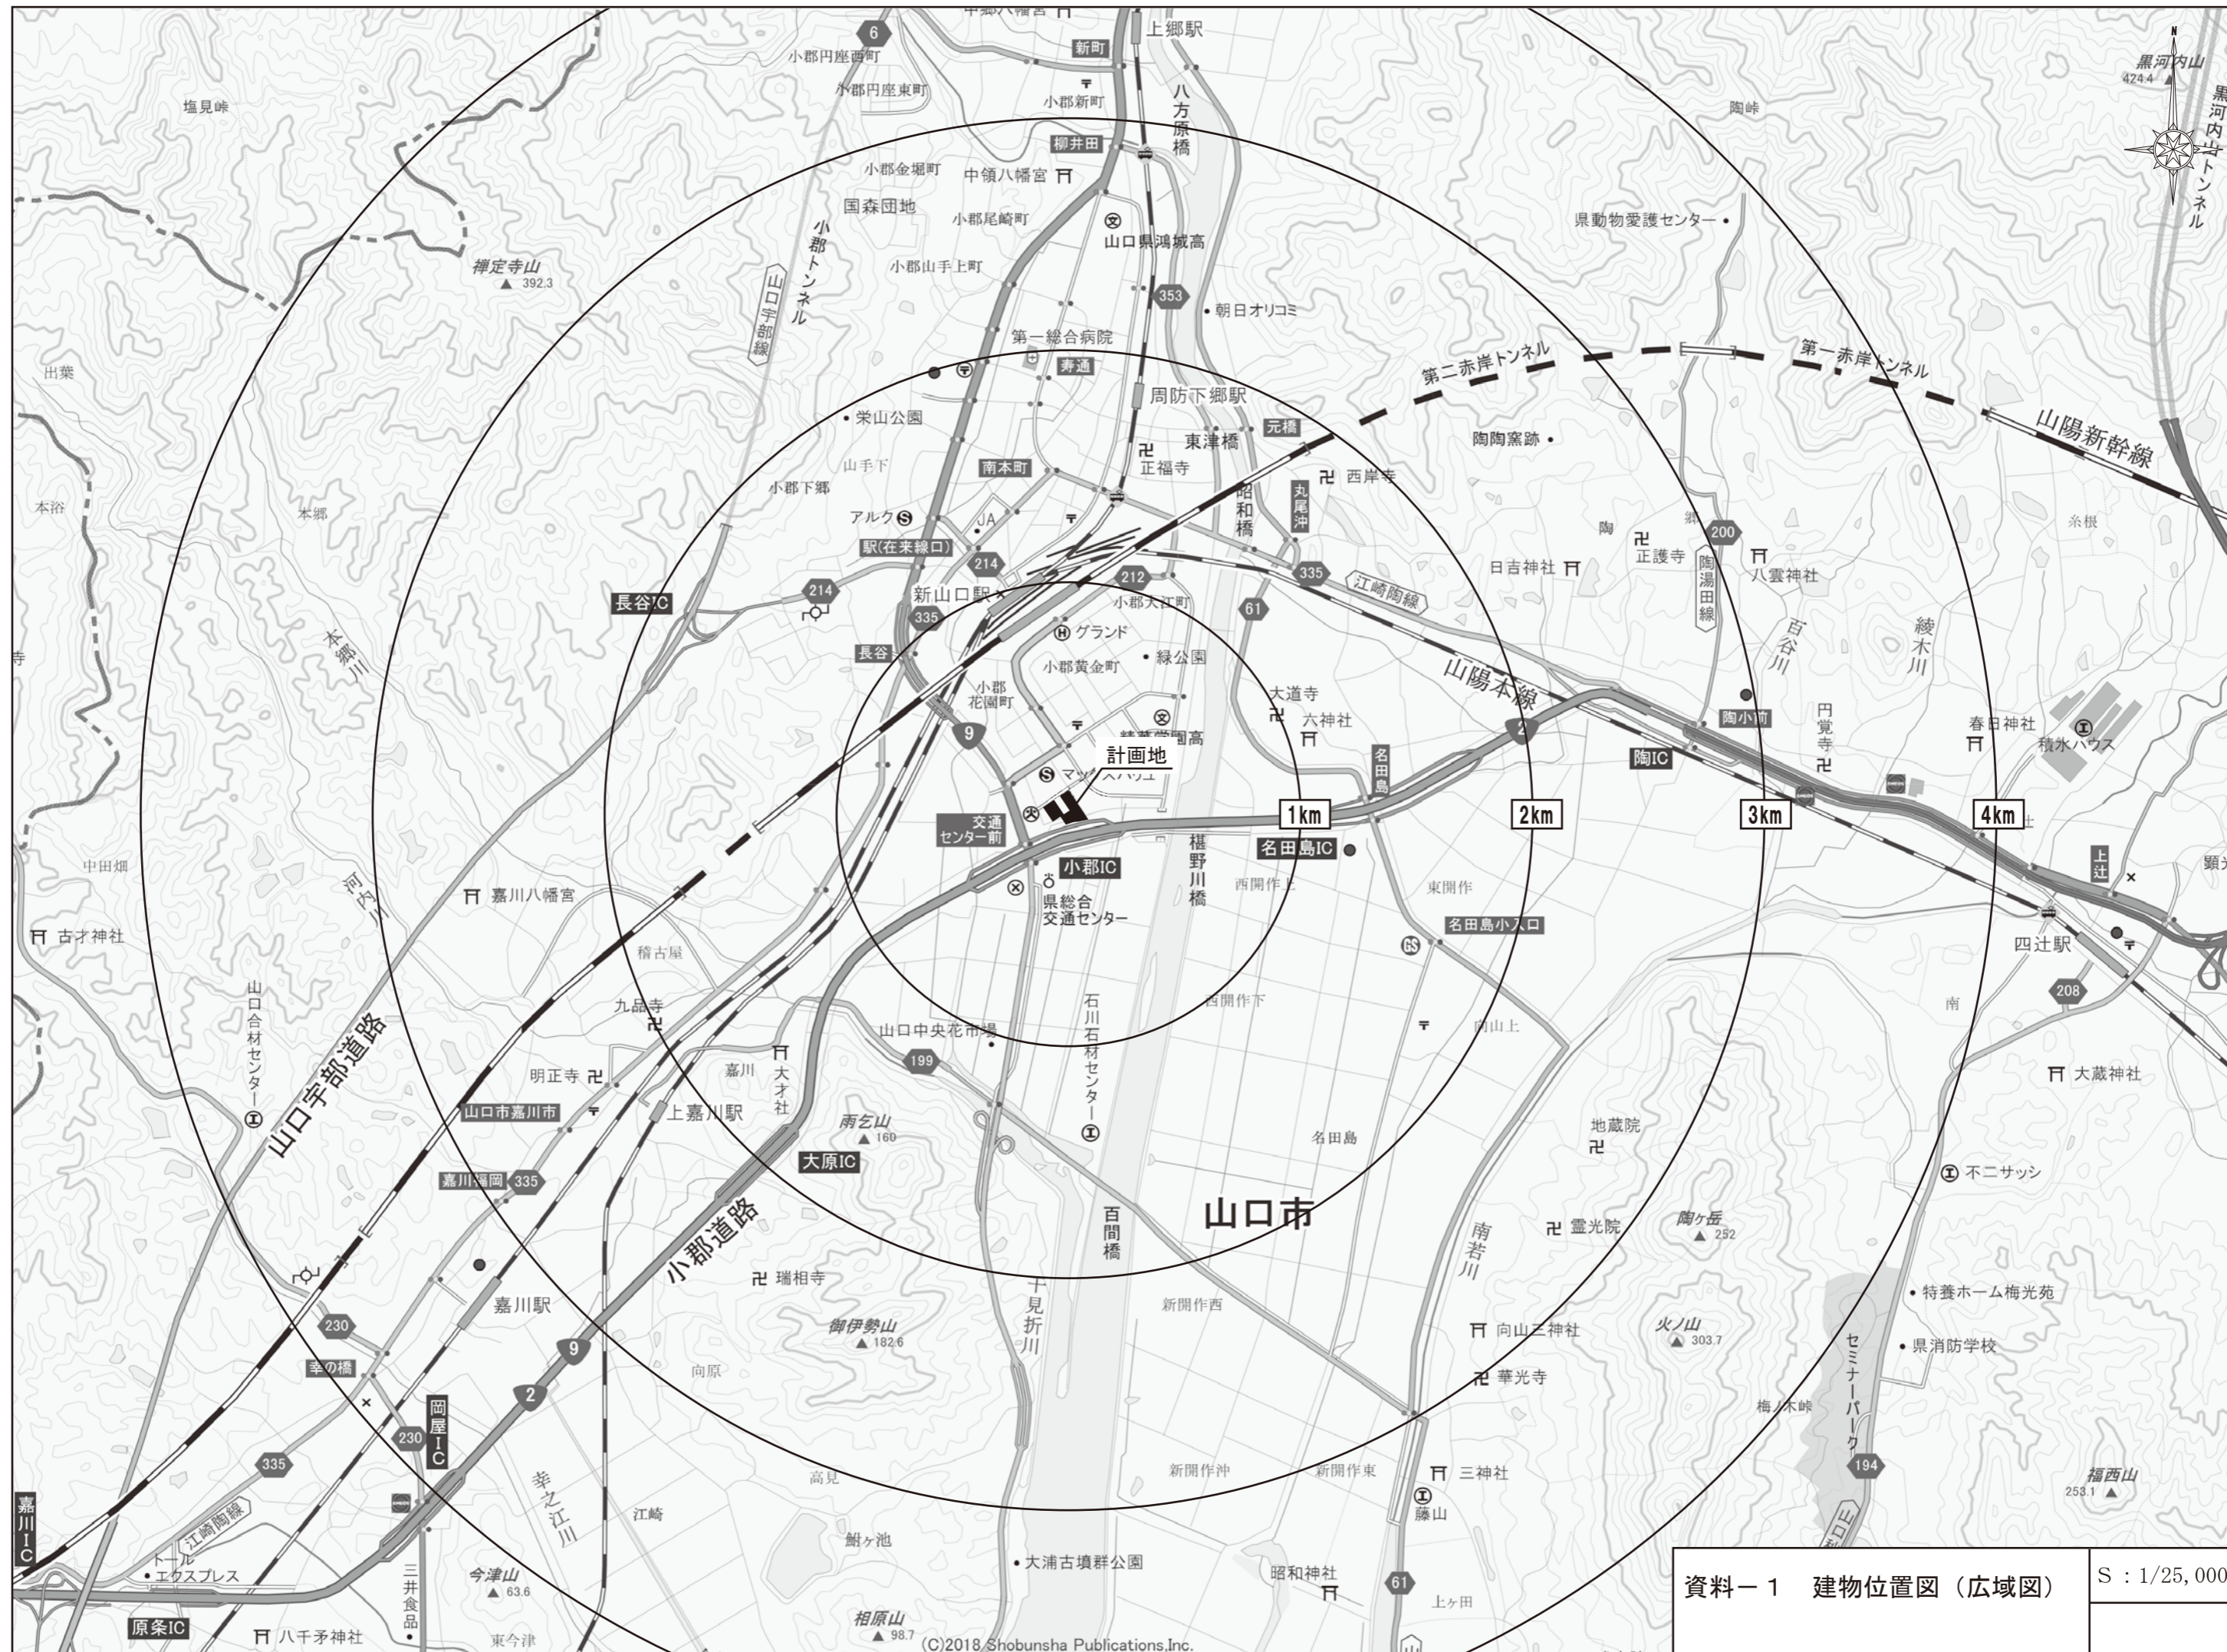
上郷駅
6
小郡円座西町
新町
小郡円座東町
八方原橋
塩見峠
小郡新町
黒河内山
424.4
黒河内山トンネル
陶峠
柳井田
小郡金堀町
中領八幡宮
国森団地
小郡尾崎町
山口県鴻城高
小郡トンネル
県動物愛護センター
禅定寺山
392.3
小郡山手上町
山口宇部線
353
朝日オリコミ
第一総合病院
寿通
第一赤岸トンネル
第二赤岸トンネル
出葉
周防下郷駅
栄山公園
元橋
山陽新幹線
東津橋
陶陶窯跡
南本町
山手下
正福寺
昭和橋
小郡下郷
西岸寺
丸尾沖
本浴
本郷
アルク
JA
200
陶
正護寺
糸根
駅(在来線口)
日吉神社
八雲神社
214
陶湯田線
212
335
214
新山口駅
小郡大江町
江崎陶線
長谷IC
61
335
グランド
百谷川
綾木川
本郷川
長谷
小郡黄金町
緑公園
山陽本線
大道寺
小郡花園町
六神社
円覚寺
春日神社
9
陶小市
積水ハウス
計画地
名田島
マックスバリュ
陶IC
1km
2km
3km
4km
交通センター前
名田島IC
小郡IC
中田畑
西開作上
上辻
顕
河内川
嘉川八幡宮
県総合交通センター
椹野川橋
東開作
古才神社
四辻駅
稽古屋
名田島小入口
九品寺
208
西開作下
向山上
南
山口合材センター
山口中央花市場
嘉川
明正寺
大才社
大蔵神社
山口宇部道路
石川石材センター
199
山口市嘉川市
上嘉川駅
雨乞山
160
名田島
地蔵院
大原IC
不二サッシ
嘉川福岡
335
山口市
陶ヶ岳
252
南若川
霊光院
小郡道路
百間橋
瑞相寺
特養ホーム梅光苑
嘉川駅
十見折川
新開作西
火ノ山
303.7
向山三神社
御伊勢山
182.6
県消防学校
230
9
幸の橋
向原
華光寺
梅ノ木峠
2
セミナーパーク
岡屋IC
230
高見
335
新開作沖
新開作東
三神社
194
嘉川IC
江崎陶線
幸之江川
江崎
藤山
福西山
253.1
トール・エクスプレス
鮒ヶ池
大浦古墳群公園
三井食品
今津山
63.6
昭和神社
61
上ヶ田
原条IC
八千矛神社
東今津
相原山
98.7
(C)2018 Shobunsha Publications,Inc.
資料－1　建物位置図（広域図）
S：1/25,000